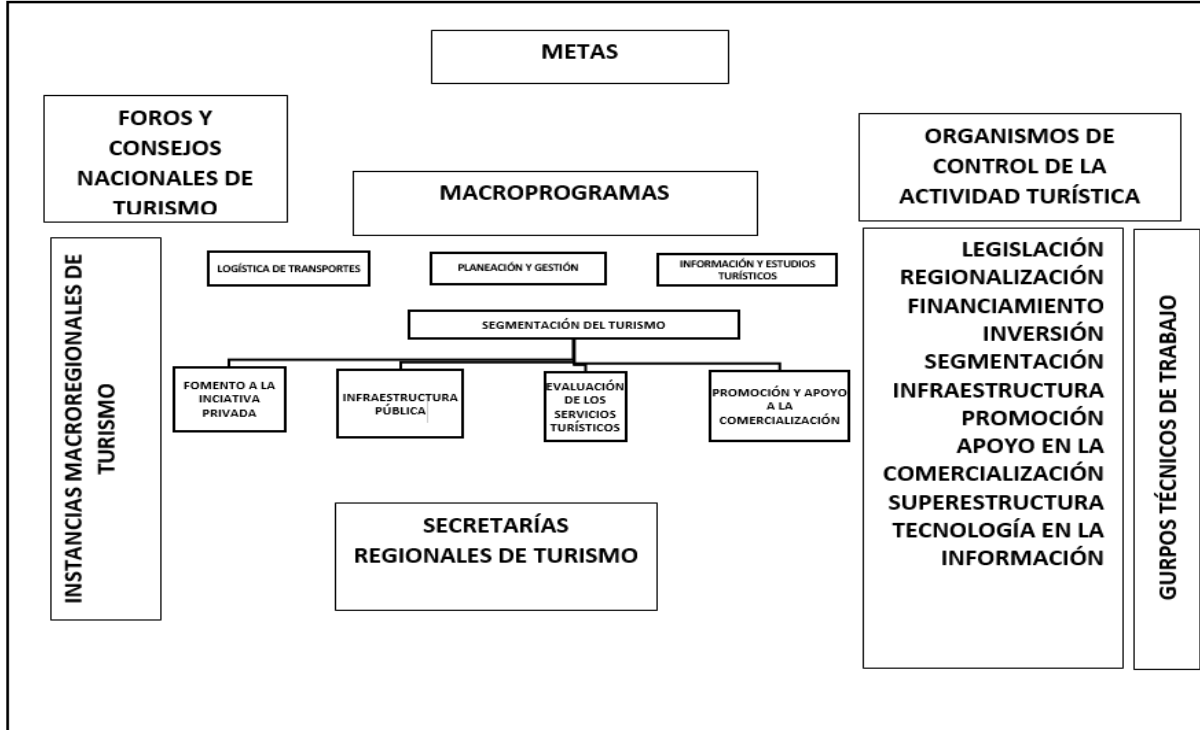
METAS

FOROS Y CONSEJOS NACIONALES DE TURISMO

ORGANISMOS DE CONTROL DE LA ACTIVIDAD TURÍSTICA

MACROPROGRAMAS

INSTANCIAS MACROREGIONALES DE TURISMO

LOGÍSTICA DE TRANSPORTES

PLANEACIÓN Y GESTIÓN

INFORMACIÓN Y ESTUDIOS TURÍSTICOS

SEGMENTACIÓN DEL TURISMO

FOMENTO A LA INCIATIVA PRIVADA

INFRAESTRUCTURA PÚBLICA

EVALUACIÓN DE LOS SERVICIOS TURÍSTICOS

PROMOCIÓN Y APOYO A LA COMERCIALIZACIÓN

SECRETARÍAS REGIONALES DE TURISMO

LEGISLACIÓN
REGIONALIZACIÓN
FINANCIAMIENTO
INVERSIÓN
SEGMENTACIÓN
INFRAESTRUCTURA
PROMOCIÓN
APOYO EN LA COMERCIALIZACIÓN
SUPERESTRUCTURA
TECNOLOGÍA EN LA INFORMACIÓN

GURPOS TÉCNICOS DE TRABAJO